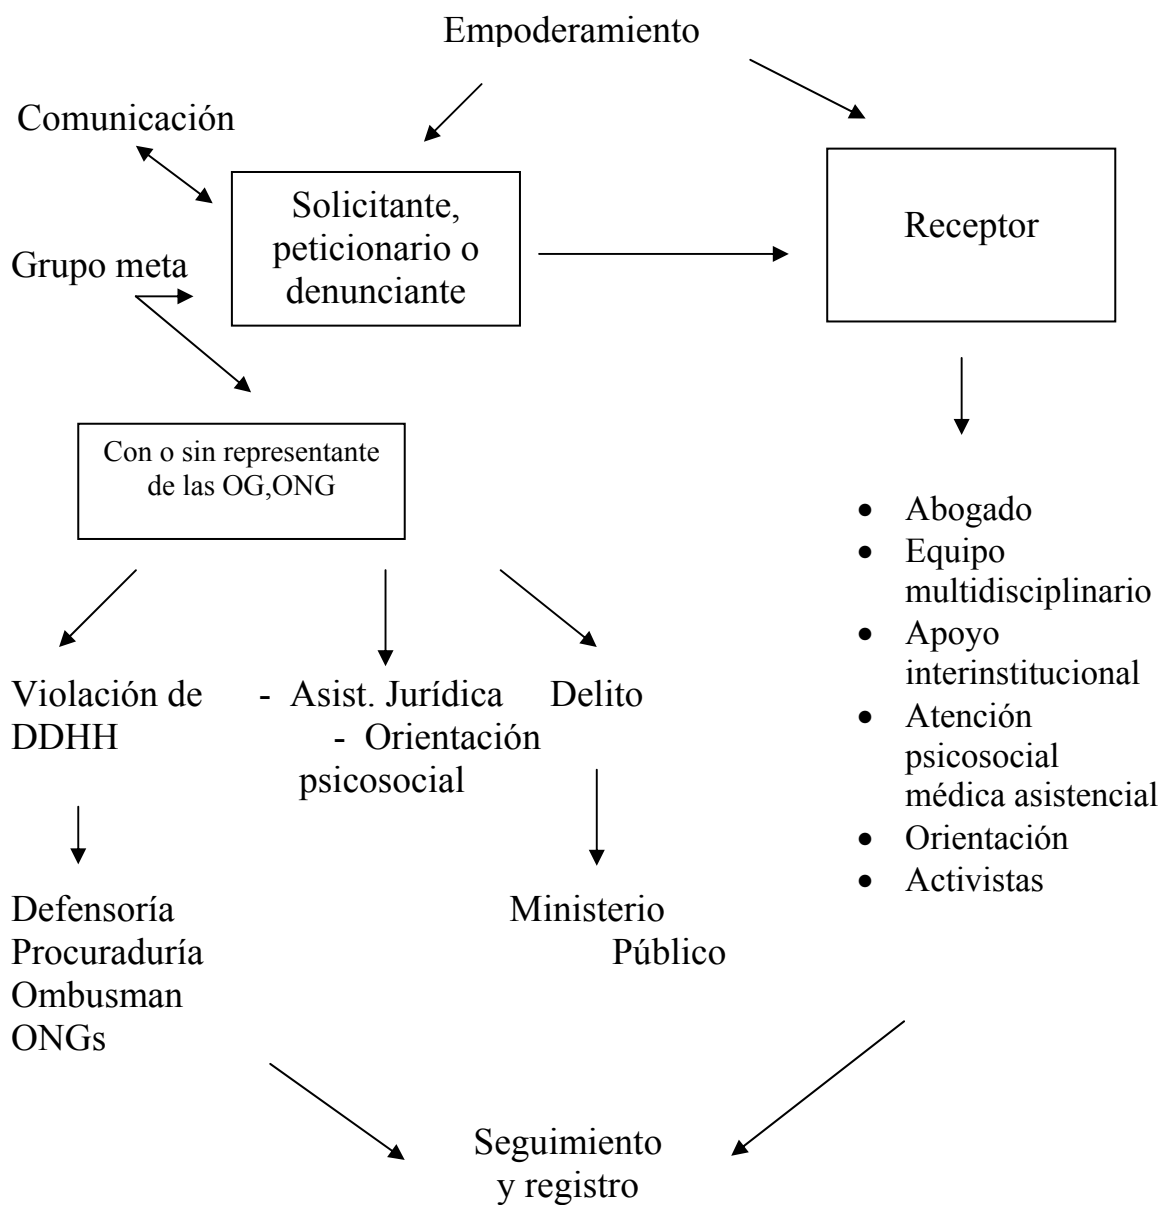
Empoderamiento

Comunicación

Solicitante, peticionario o denunciante

Receptor

Grupo meta

Con o sin representante de las OG,ONG

- Abogado
- Equipo multidisciplinario
- Apoyo interinstitucional
- Atención psicosocial médica asistencial
- Orientación
- Activistas

Violación de DDHH

- Asist. Jurídica
- Orientación psicosocial

Delito

Defensoría
Procuraduría
Ombusman
ONGs

Ministerio Público

Seguimiento y registro